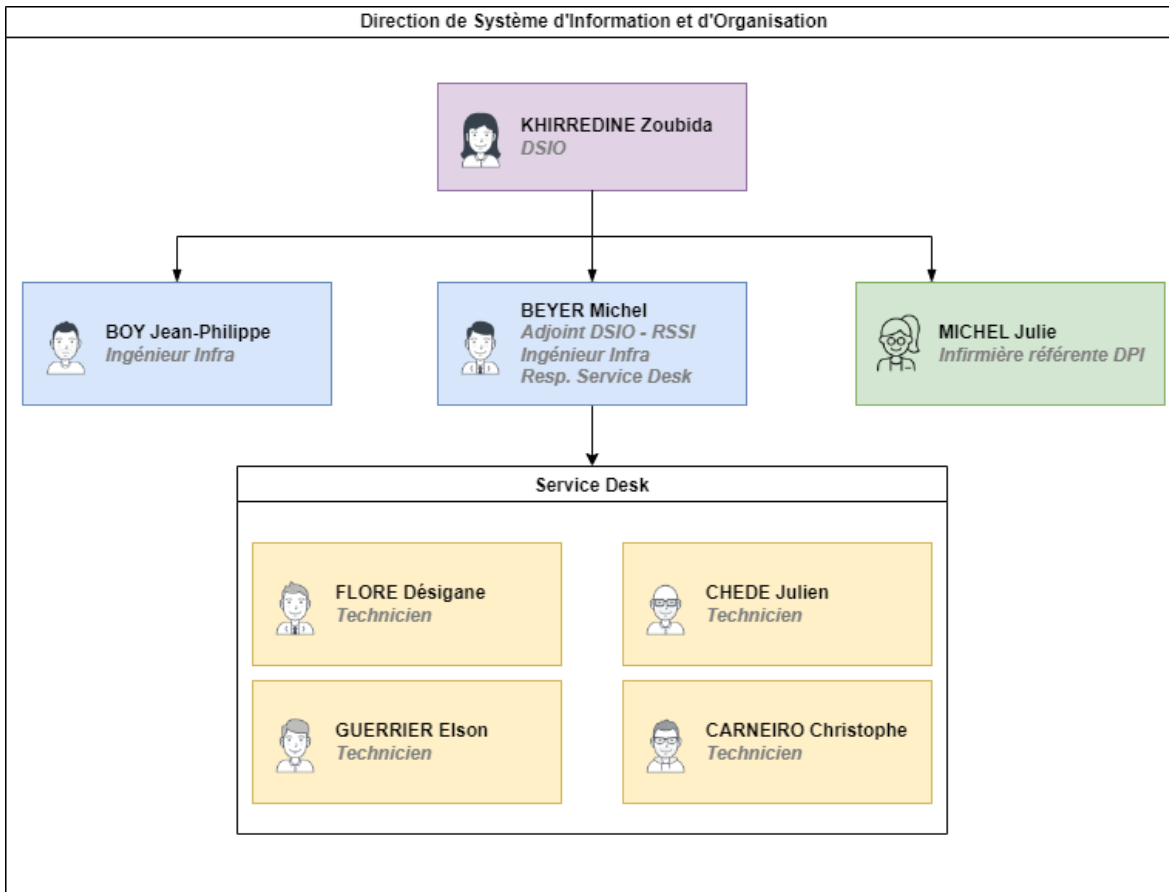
Direction de Système d'Information et d'Organisation

KHIRREDINE Zoubida
DSIO

BOY Jean-Philippe
Ingénieur Infra

BEYER Michel
Adjoint DSIO - RSSI
Ingénieur Infra
Resp. Service Desk

MICHEL Julie
Infirmière référente DPI

Service Desk

FLORE Désigane
Technicien

CHEDE Julien
Technicien

GUERRIER Elson
Technicien

CARNEIRO Christophe
Technicien